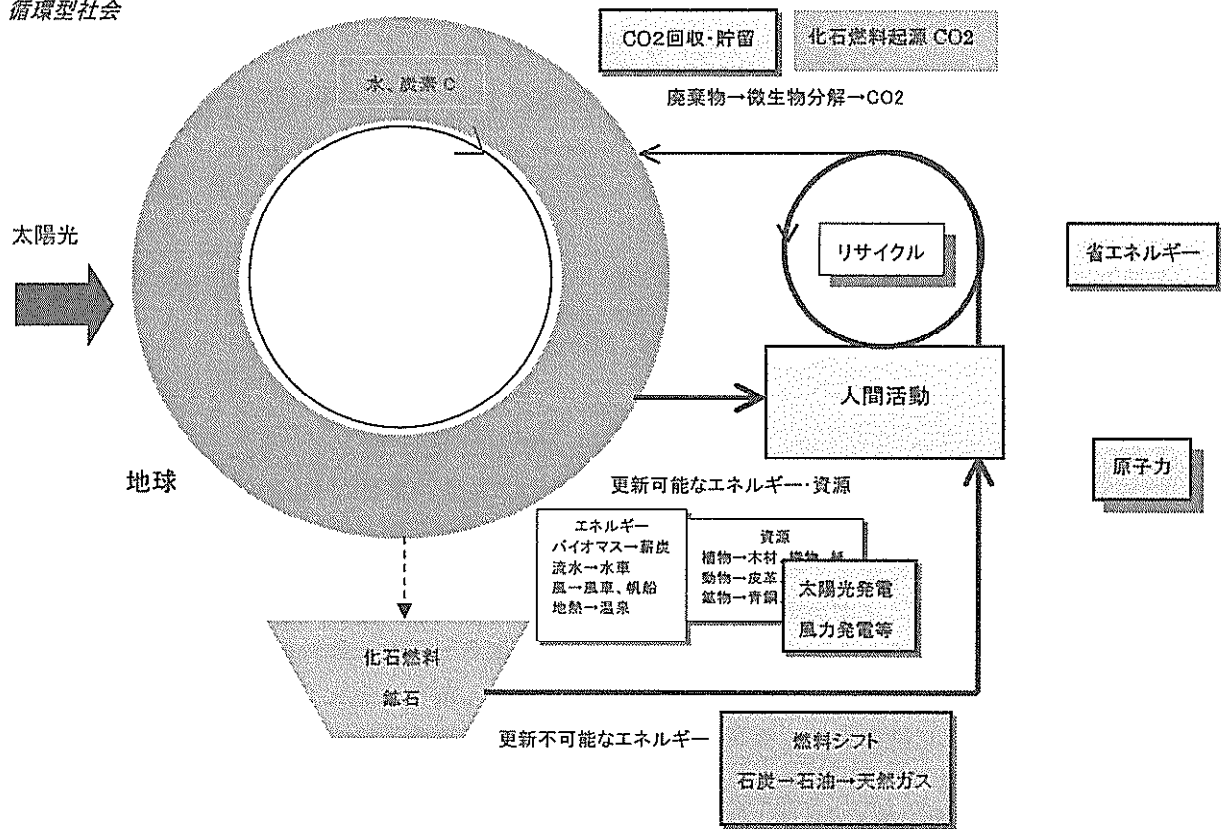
循環型社会

CO2回収・貯留

化石燃料起源 CO2

水、炭素 C

廃棄物→微生物分解→CO2

太陽光

リサイクル

省エネルギー

人間活動

地球

原子力

更新可能なエネルギー・資源

エネルギー
バイオマス→薪炭
流水→水車
風→風車、帆船
地熱→温泉

資源
植物→木材、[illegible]
動物→皮革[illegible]
鉱物→青銅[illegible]

太陽光発電
風力発電等

化石燃料
鉱石

更新不可能なエネルギー

燃料シフト
石炭→石油→天然ガス